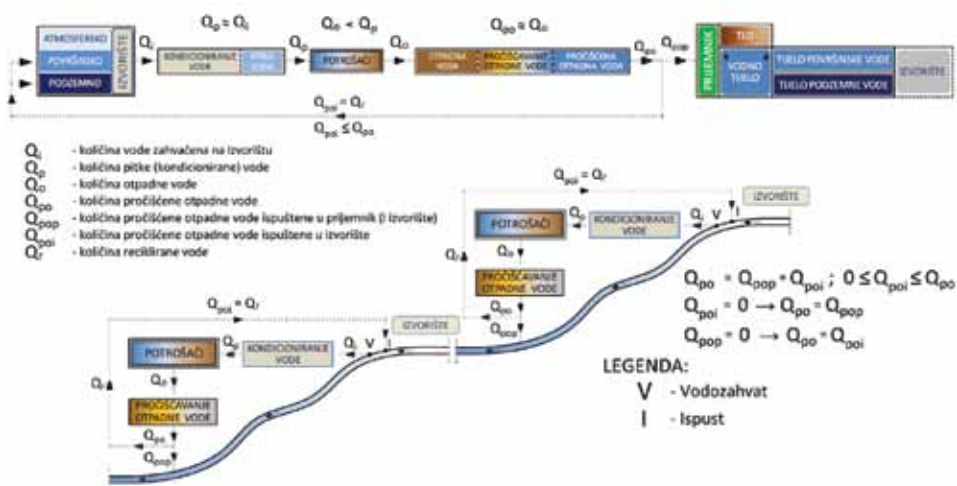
ATMOSFERSKO
POVRŠINSKO
PODZEMNO
IZVORIŠTE

$Q_i$

$Q_p = Q_i$

KONDICIONIRANJE VODE

PITKA VODA

$Q_p$

$Q_o < Q_p$

POTROŠAČI

$Q_o$

$Q_{po} \approx Q_o$

OTPADNA VODA

PROČIŠĆAVANJE OTPADNE VODE

PROČIŠĆENA OTPADNA VODA

$Q_{po}$

$Q_{pop}$

PRIJEMNIK

TLO

VODNO TIJELO

TIJELO POVRŠINSKE VODE

TIJELO PODZEMNE VODE

IZVORIŠTE

$Q_{poi} = Q_r$

$Q_{poi} \leq Q_{po}$

$Q_i$ - količina vode zahvaćena na izvorištu
$Q_p$ - količina pitke (kondicionirane) vode
$Q_o$ - količina otpadne vode
$Q_{po}$ - količina pročišćene otpadne vode
$Q_{pop}$ - količina pročišćene otpadne vode ispuštene u prijemnik (i izvorište)
$Q_{poi}$ - količina pročišćene otpadne vode ispuštene u izvorište
$Q_r$ - količina reciklirane vode

$Q_{poi} = Q_r$

IZVORIŠTE

POTROŠAČI

$Q_p$

KONDICIONIRANJE VODE

$Q_i$ V I

$Q_o$

$Q_r$

PROČIŠĆAVANJE OTPADNE VODE

$Q_{po}$

$Q_{poi}$

$Q_{po} = Q_{pop} + Q_{poi}$ ; $0 \leq Q_{poi} \leq Q_{po}$

$Q_{poi} = 0 \rightarrow Q_{po} = Q_{pop}$

$Q_{pop} = 0 \rightarrow Q_{po} = Q_{poi}$

$Q_{poi} = Q_r$

IZVORIŠTE

POTROŠAČI

$Q_p$

KONDICIONIRANJE VODE

$Q_i$ V I

$Q_r$

$Q_o$

PROČIŠĆAVANJE OTPADNE VODE

$Q_{po}$

$Q_{pop}$

LEGENDA:
V - Vodozahvat
I - Ispust